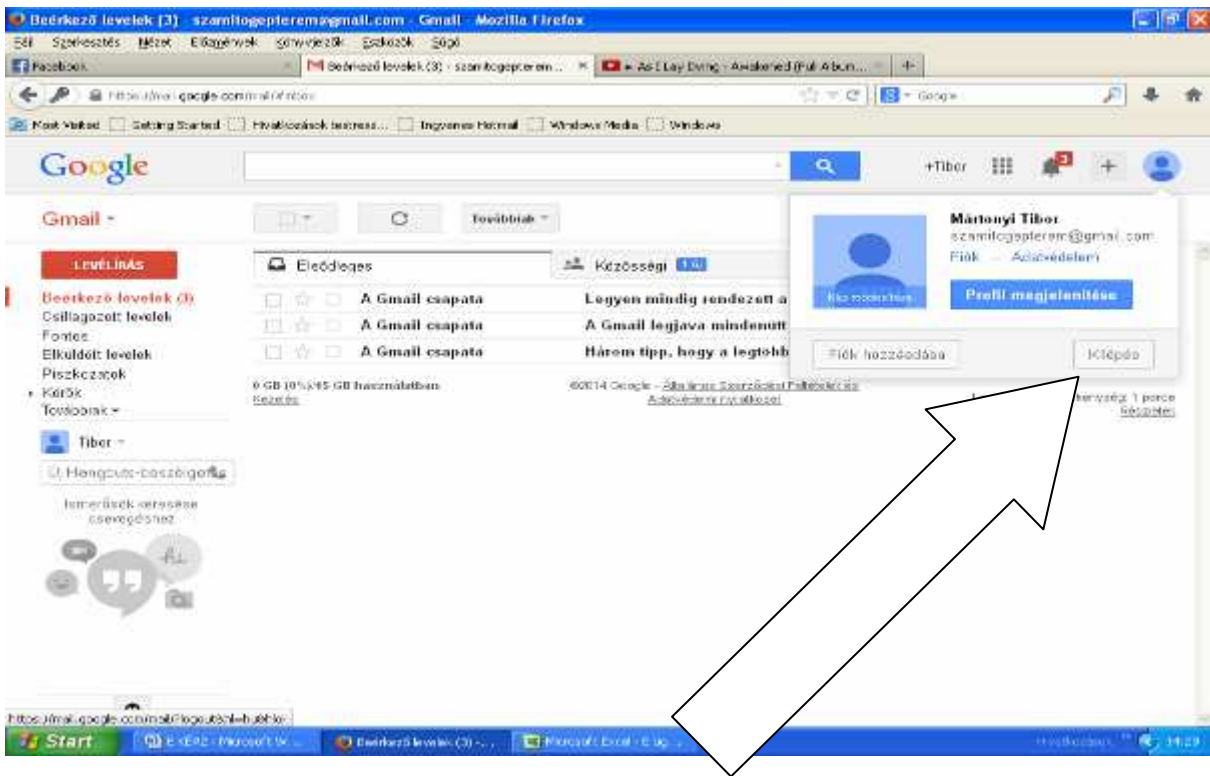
Beérkező levelek (3) - szamitogepterem@gmail.com - Gmail - Mozilla Firefox

Fájl Szerkesztés Nézet Előzmények Könyvjelzők Eszközök Súgó

Facebook | Beérkező levelek (3) - szamitogepterem... | As I Lay Dying - Awakened (Full Album... | +

https://mail.google.com/mail/#inbox

Google

Most Visited | Getting Started | Hivatkozások testrese... | Ingyenes Hotmail | Windows Media | Windows

Google

+Tibor

Gmail -

Továbbiak -

LEVÉLÍRÁS

Beérkező levelek (3)
Csillagozott levelek
Fontos
Elküldött levelek
Piszkozatok
Körök
Továbbiak -

Tibor -

Hangouts-beszélgetés

Ismerősök keresése csevegéshez

Elsődleges

Közösségi

A Gmail csapata | Legyen mindig rendezett a
A Gmail csapata | A Gmail legjava mindenütt
A Gmail csapata | Három tipp, hogy a legtöbb

0 GB (0%)/15 GB használatban
Kezelés

©2014 Google - Általános Szerződési Feltételek és Adatvédelmi nyilatkozat

tevékenység: 1 perce
Részletek

Mártonyi Tibor
szamitogepterem@gmail.com
Fiók – Adatvédelem

Kép módosítása

Profil megjelenítése

Fiók hozzáadása

Kilépés

https://mail.google.com/mail/?logout&hl=hu&hlor

Start | Microsoft W... | Beérkező levelek (3) - ... | Microsoft Excel - ... | 14:29